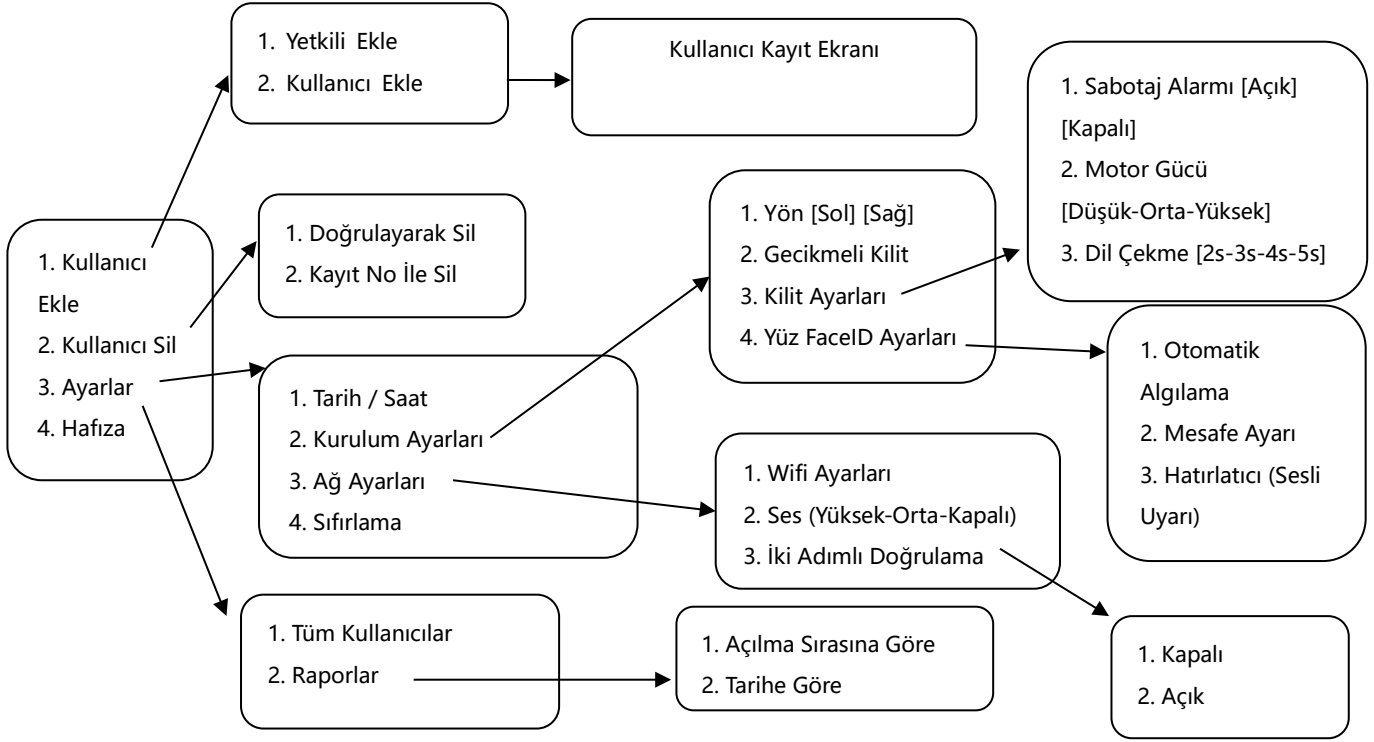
1. Kullanıcı Ekle
2. Kullanıcı Sil
3. Ayarlar
4. Hafıza

1. Yetkili Ekle
2. Kullanıcı Ekle

Kullanıcı Kayıt Ekranı

1. Doğrulayarak Sil
2. Kayıt No İle Sil

1. Tarih / Saat
2. Kurulum Ayarları
3. Ağ Ayarları
4. Sıfırlama

1. Yön [Sol] [Sağ]
2. Gecikmeli Kilit
3. Kilit Ayarları
4. Yüz FaceID Ayarları

1. Sabotaj Alarmı [Açık] [Kapalı]
2. Motor Gücü [Düşük-Orta-Yüksek]
3. Dil Çekme [2s-3s-4s-5s]

1. Otomatik Algılama
2. Mesafe Ayarı
3. Hatırlatıcı (Sesli Uyarı)

1. Wifi Ayarları
2. Ses (Yüksek-Orta-Kapalı)
3. İki Adımlı Doğrulama

1. Kapalı
2. Açık

1. Tüm Kullanıcılar
2. Raporlar

1. Açılma Sırasına Göre
2. Tarihe Göre